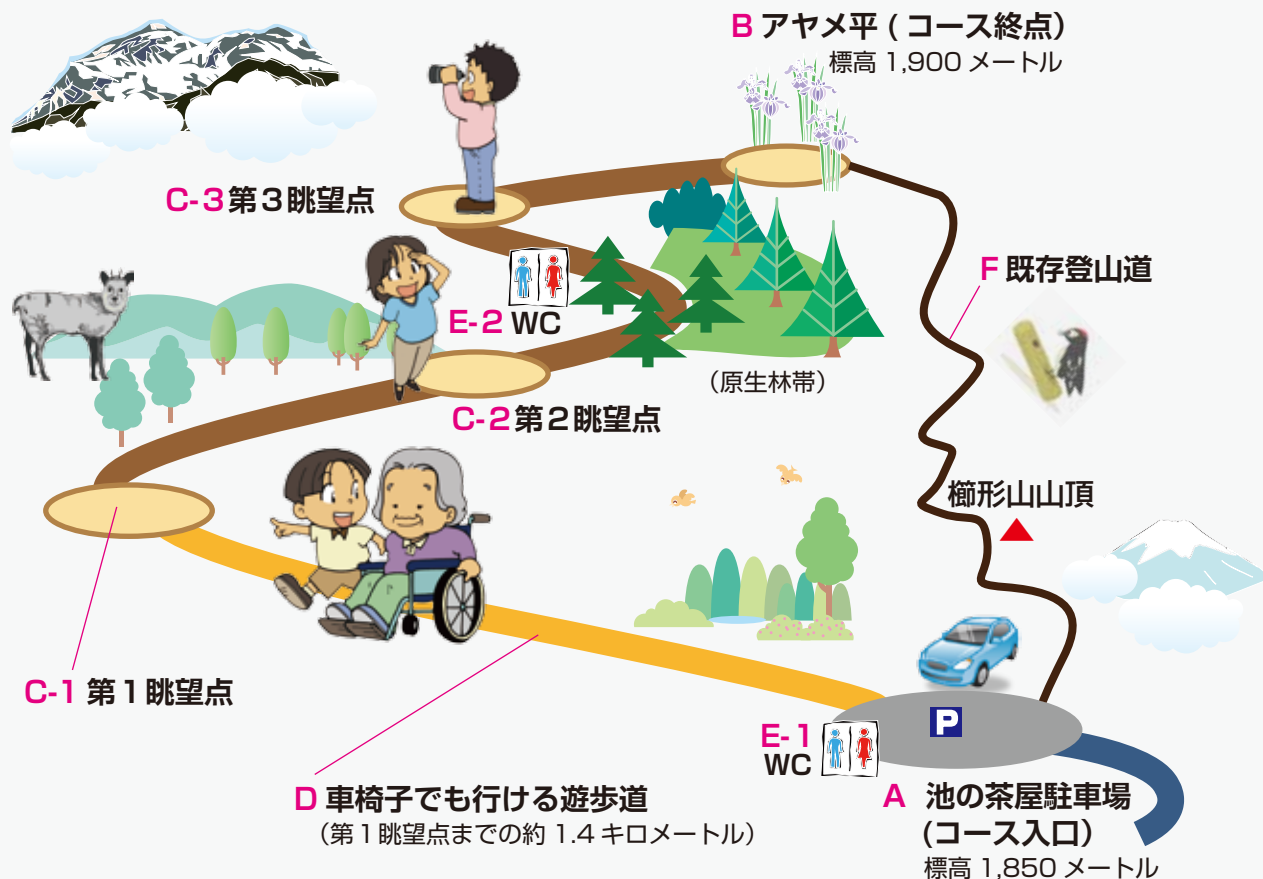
B アヤメ平 ( コース終点)
標高 1,900 メートル

C-3 第３眺望点

F 既存登山道

E-2 WC

（原生林帯）

C-2 第２眺望点

櫛形山山頂

C-1 第１眺望点

P

E-1 WC

D 車椅子でも行ける遊歩道
（第１眺望点までの約 1.4 キロメートル）

A 池の茶屋駐車場
(コース入口)
標高 1,850 メートル